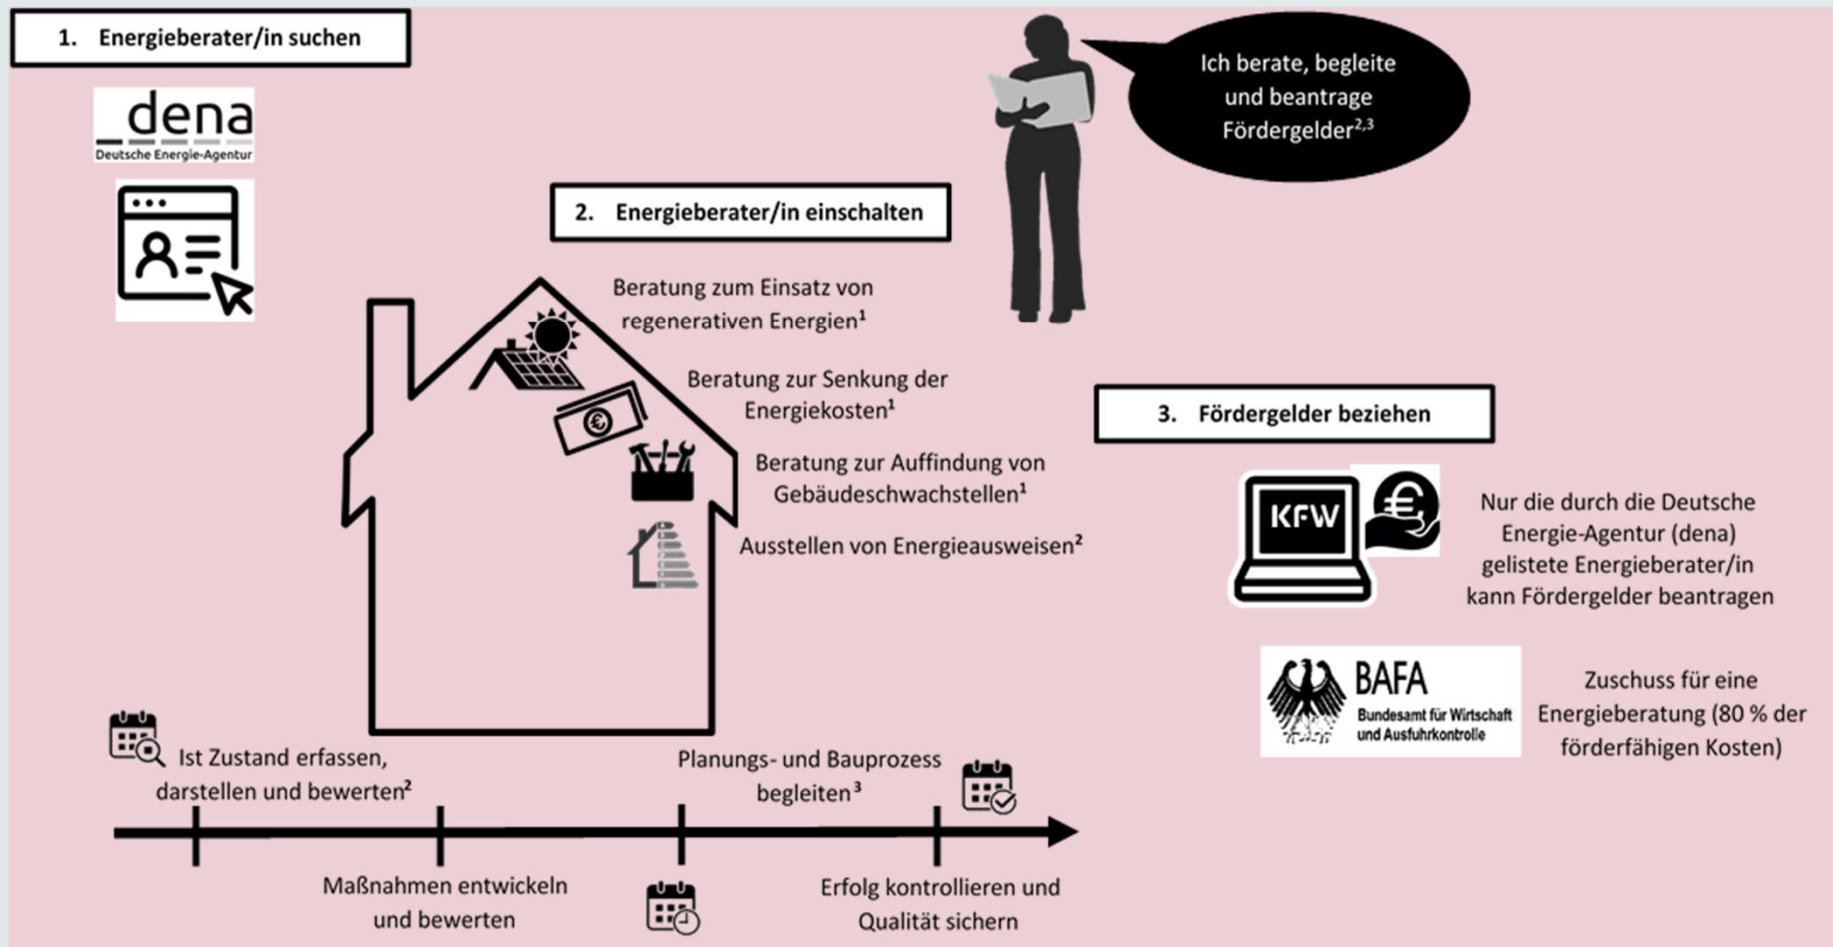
1. Energieberater/in suchen

_dena
Deutsche Energie-Agentur

Ich berate, begleite und beantrage Fördergelder$^{2,3}$

2. Energieberater/in einschalten

Beratung zum Einsatz von regenerativen Energien$^1$

Beratung zur Senkung der Energiekosten$^1$

Beratung zur Auffindung von Gebäudeschwachstellen$^1$

Ausstellen von Energieausweisen$^2$

3. Fördergelder beziehen

KFW

Nur die durch die Deutsche Energie-Agentur (dena) gelistete Energieberater/in kann Fördergelder beantragen

BAFA
Bundesamt für Wirtschaft und Ausfuhrkontrolle

Zuschuss für eine Energieberatung (80 % der förderfähigen Kosten)

Ist Zustand erfassen, darstellen und bewerten$^2$

Planungs- und Bauprozess begleiten$^3$

Maßnahmen entwickeln und bewerten

Erfolg kontrollieren und Qualität sichern